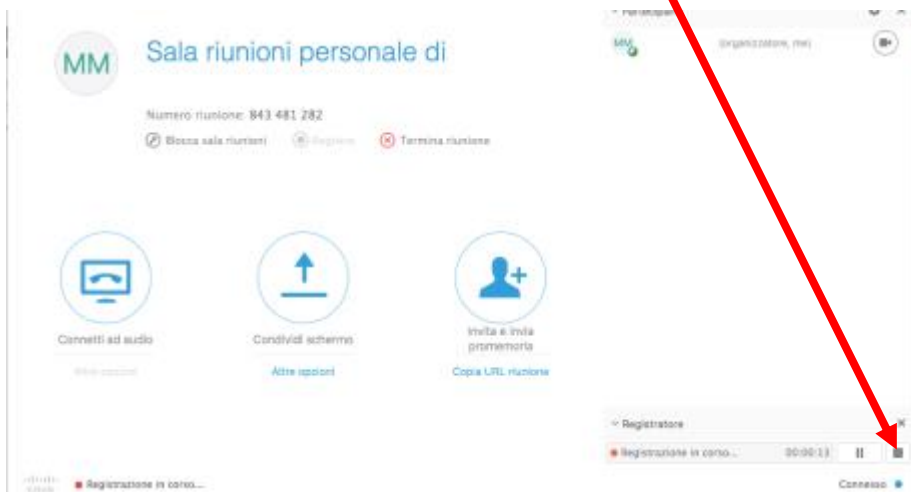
MM

Sala riunioni personale di

Numero riunione: 843 481 282

Blocca sala riunioni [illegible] Termina riunione

Connetti ad audio
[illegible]

Condividi schermo
Altre opzioni

Invita e invia promemoria
Copia URL riunione

Partecipanti

MM (organizzatore, me)

Registratore

Registrazione in corso... 00:00:13

Registrazione in corso...

Connesso